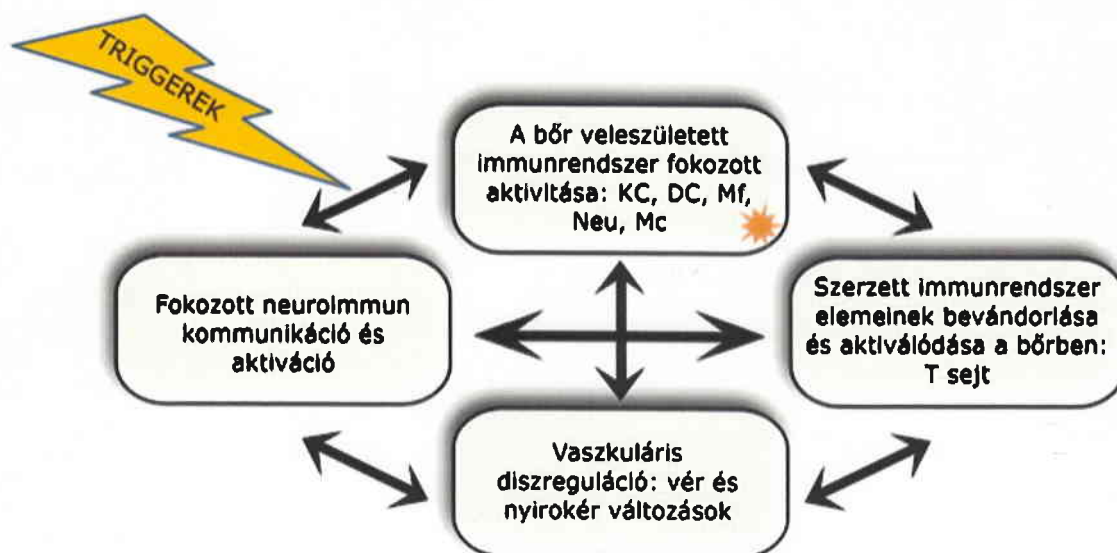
TRIGGEREK

A bőr veleszületett immunrendszer fokozott aktivitása: KC, DC, Mf, Neu, Mc

Fokozott neuroimmun kommunikáció és aktiváció

Szerzett immunrendszer elemeinek bevándorlása és aktiválódása a bőrben: T sejt

Vaszkuláris diszreguláció: vér és nyirokér változások